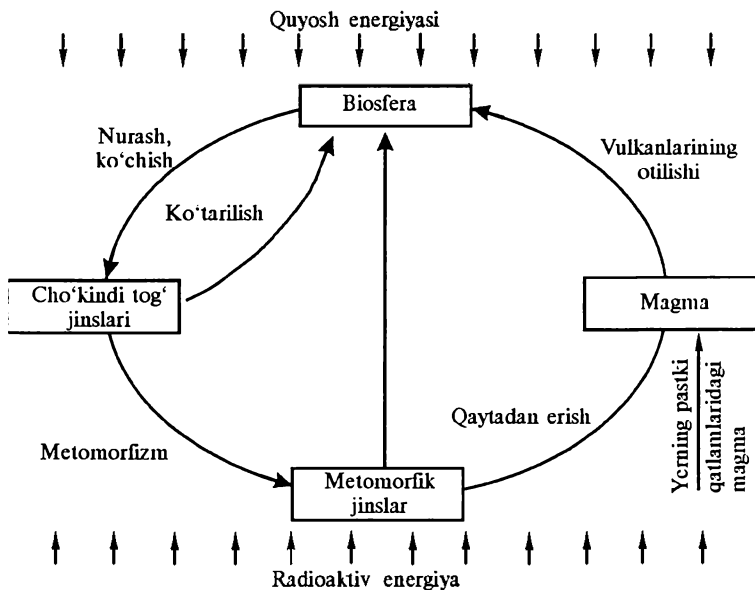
Quyosh energiyasi

Biosfera

Nurash, ko'chish

Vulkanlarining otilishi

Ko'tarilish

Cho'kindi tog' jinslari

Magma

Yerning pastki qatlamlaridagi magma

Qaytadan erish

Metomorfizm

Metomorfik jinslar

Radioaktiv energiya